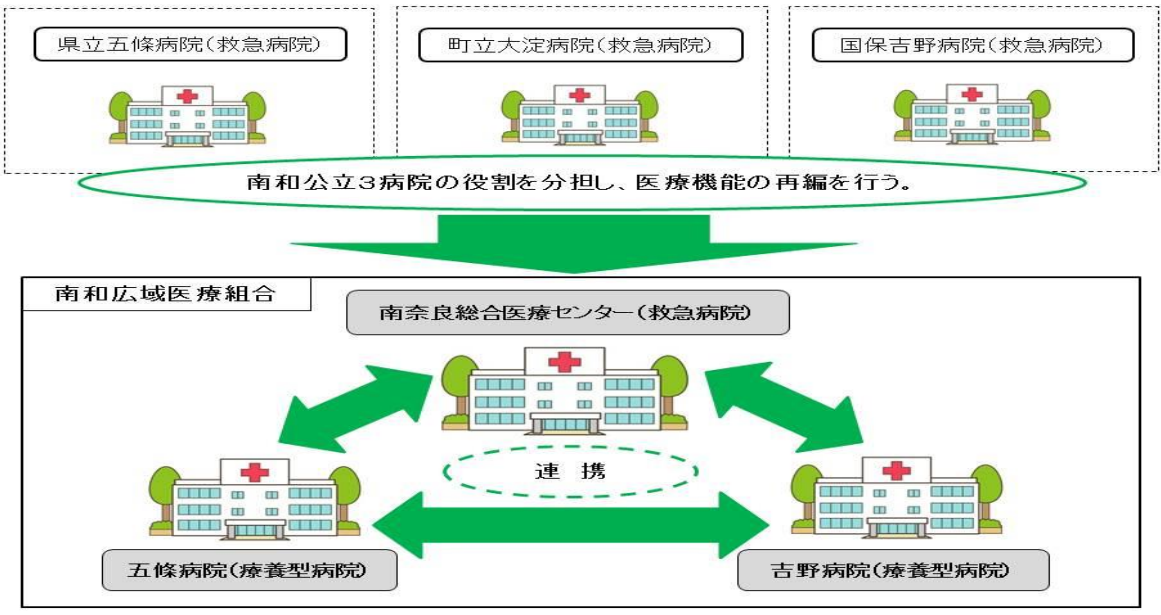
県立五條病院(救急病院)

町立大淀病院(救急病院)

国保吉野病院(救急病院)

南和公立3病院の役割を分担し、医療機能の再編を行う。

南和広域医療組合

南奈良総合医療センター(救急病院)

連　携

五條病院(療養型病院)

吉野病院(療養型病院)